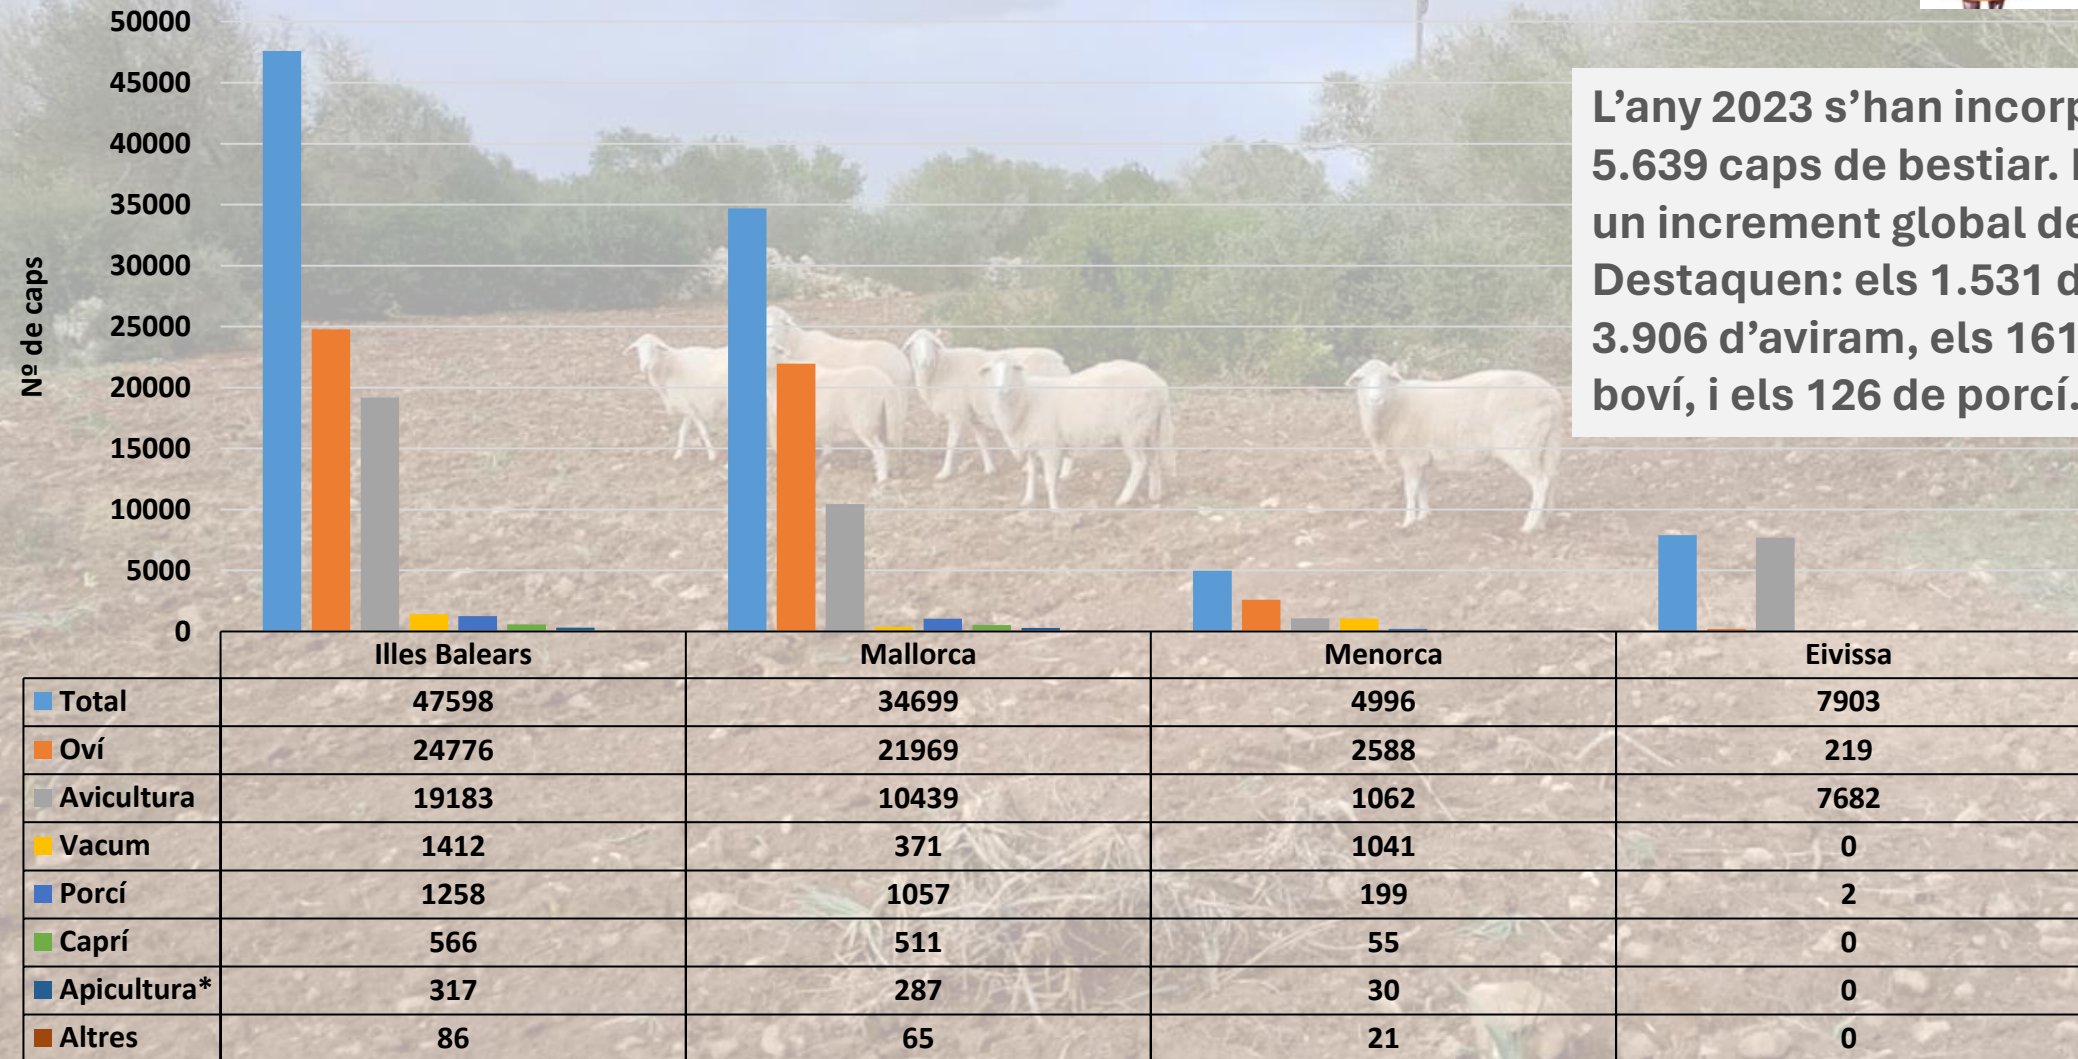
50000
45000
40000
35000
30000
25000
20000
15000
10000
5000
0

Nº de caps

L'any 2023 s'han incor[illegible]
5.639 caps de bestiar. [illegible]
un increment global d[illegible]
Destaquen: els 1.531 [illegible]
3.906 d'aviram, els 161
boví, i els 126 de porcí.

| | Illes Balears | Mallorca | Menorca | Eivissa |
|---|---|---|---|---|
| Total | 47598 | 34699 | 4996 | 7903 |
| Oví | 24776 | 21969 | 2588 | 219 |
| Avicultura | 19183 | 10439 | 1062 | 7682 |
| Vacum | 1412 | 371 | 1041 | 0 |
| Porcí | 1258 | 1057 | 199 | 2 |
| Caprí | 566 | 511 | 55 | 0 |
| Apicultura* | 317 | 287 | 30 | 0 |
| Altres | 86 | 65 | 21 | 0 |